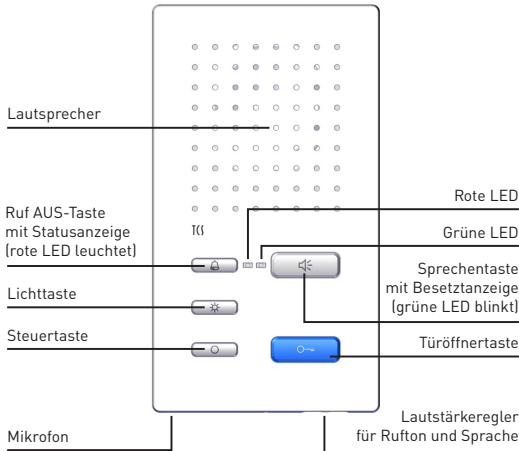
Lautsprecher

Ruf AUS-Taste mit Statusanzeige (rote LED leuchtet)

Lichttaste

Steuertaste

Mikrofon

TCS

Rote LED

Grüne LED

Sprechentaste mit Besetztanzeige (grüne LED blinkt)

Türöffnertaste

Lautstärkeregler für Rufton und Sprache